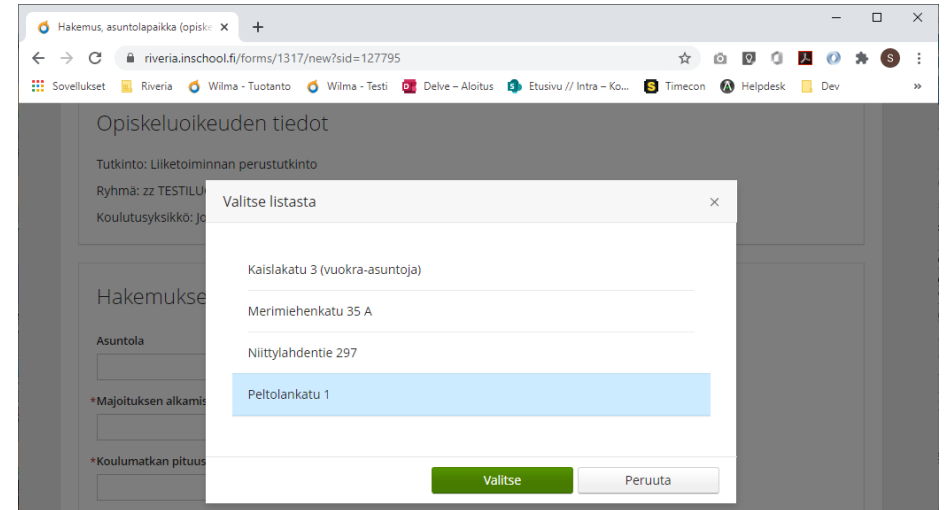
Hakemus, asuntolapaikka (opisk
×
+
riveria.inschool.fi/forms/1317/new?sid=127795
Sovellukset Riveria Wilma - Tuotanto Wilma - Testi Delve – Aloitus Etusivu // Intra – Ko... Timecon Helpdesk Dev
»

Opiskeluoikeuden tiedot

Tutkinto: Liiketoiminnan perustutkinto

Ryhmä: zz TESTILU

Koulutusyksikkö: Jo

Hakemukse

Asuntola

*Majoituksen alkamis

*Koulumatkan pituus

Valitse listasta
×

Kaislakatu 3 (vuokra-asuntoja)

Merimiehenkatu 35 A

Niittylahdentie 297

Peltolankatu 1

Valitse
Peruuta